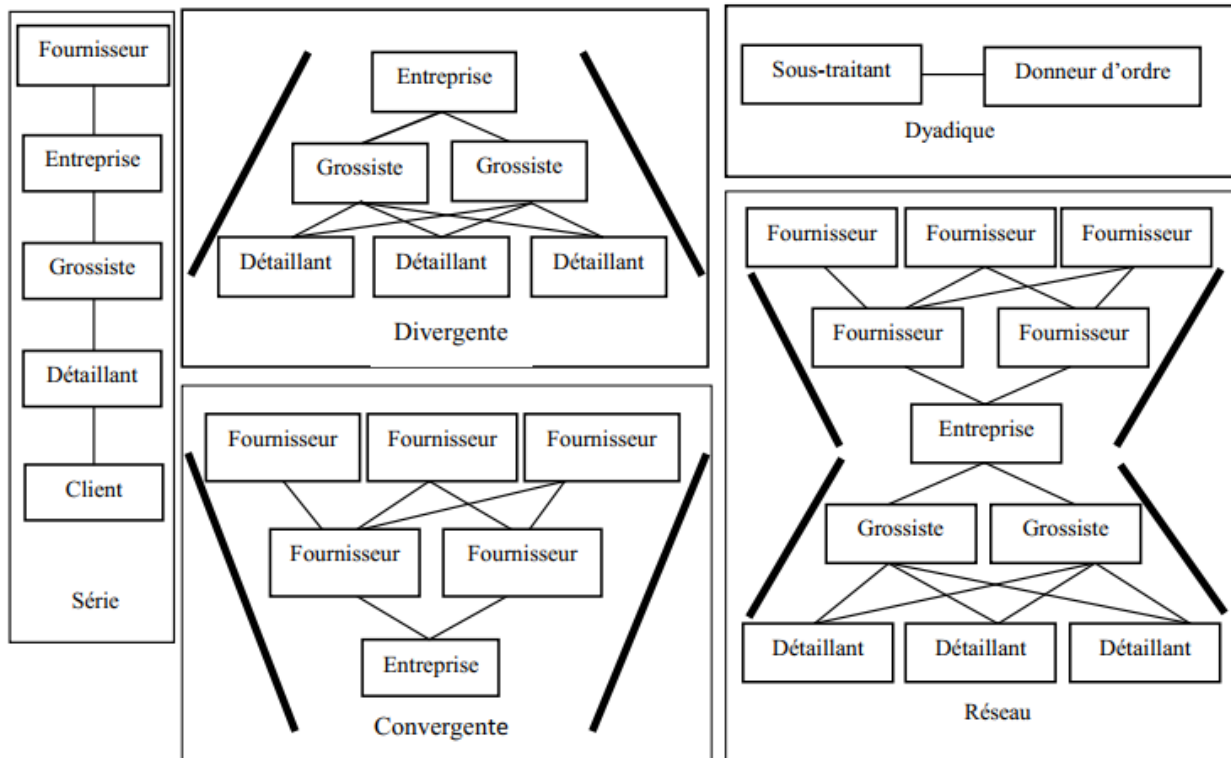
Fournisseur

Entreprise

Grossiste

Détaillant

Client

Série

Entreprise

Grossiste

Grossiste

Détaillant

Détaillant

Détaillant

Divergente

Fournisseur

Fournisseur

Fournisseur

Fournisseur

Fournisseur

Entreprise

Convergente

Sous-traitant

Donneur d'ordre

Dyadique

Fournisseur

Fournisseur

Fournisseur

Fournisseur

Fournisseur

Entreprise

Grossiste

Grossiste

Détaillant

Détaillant

Détaillant

Réseau